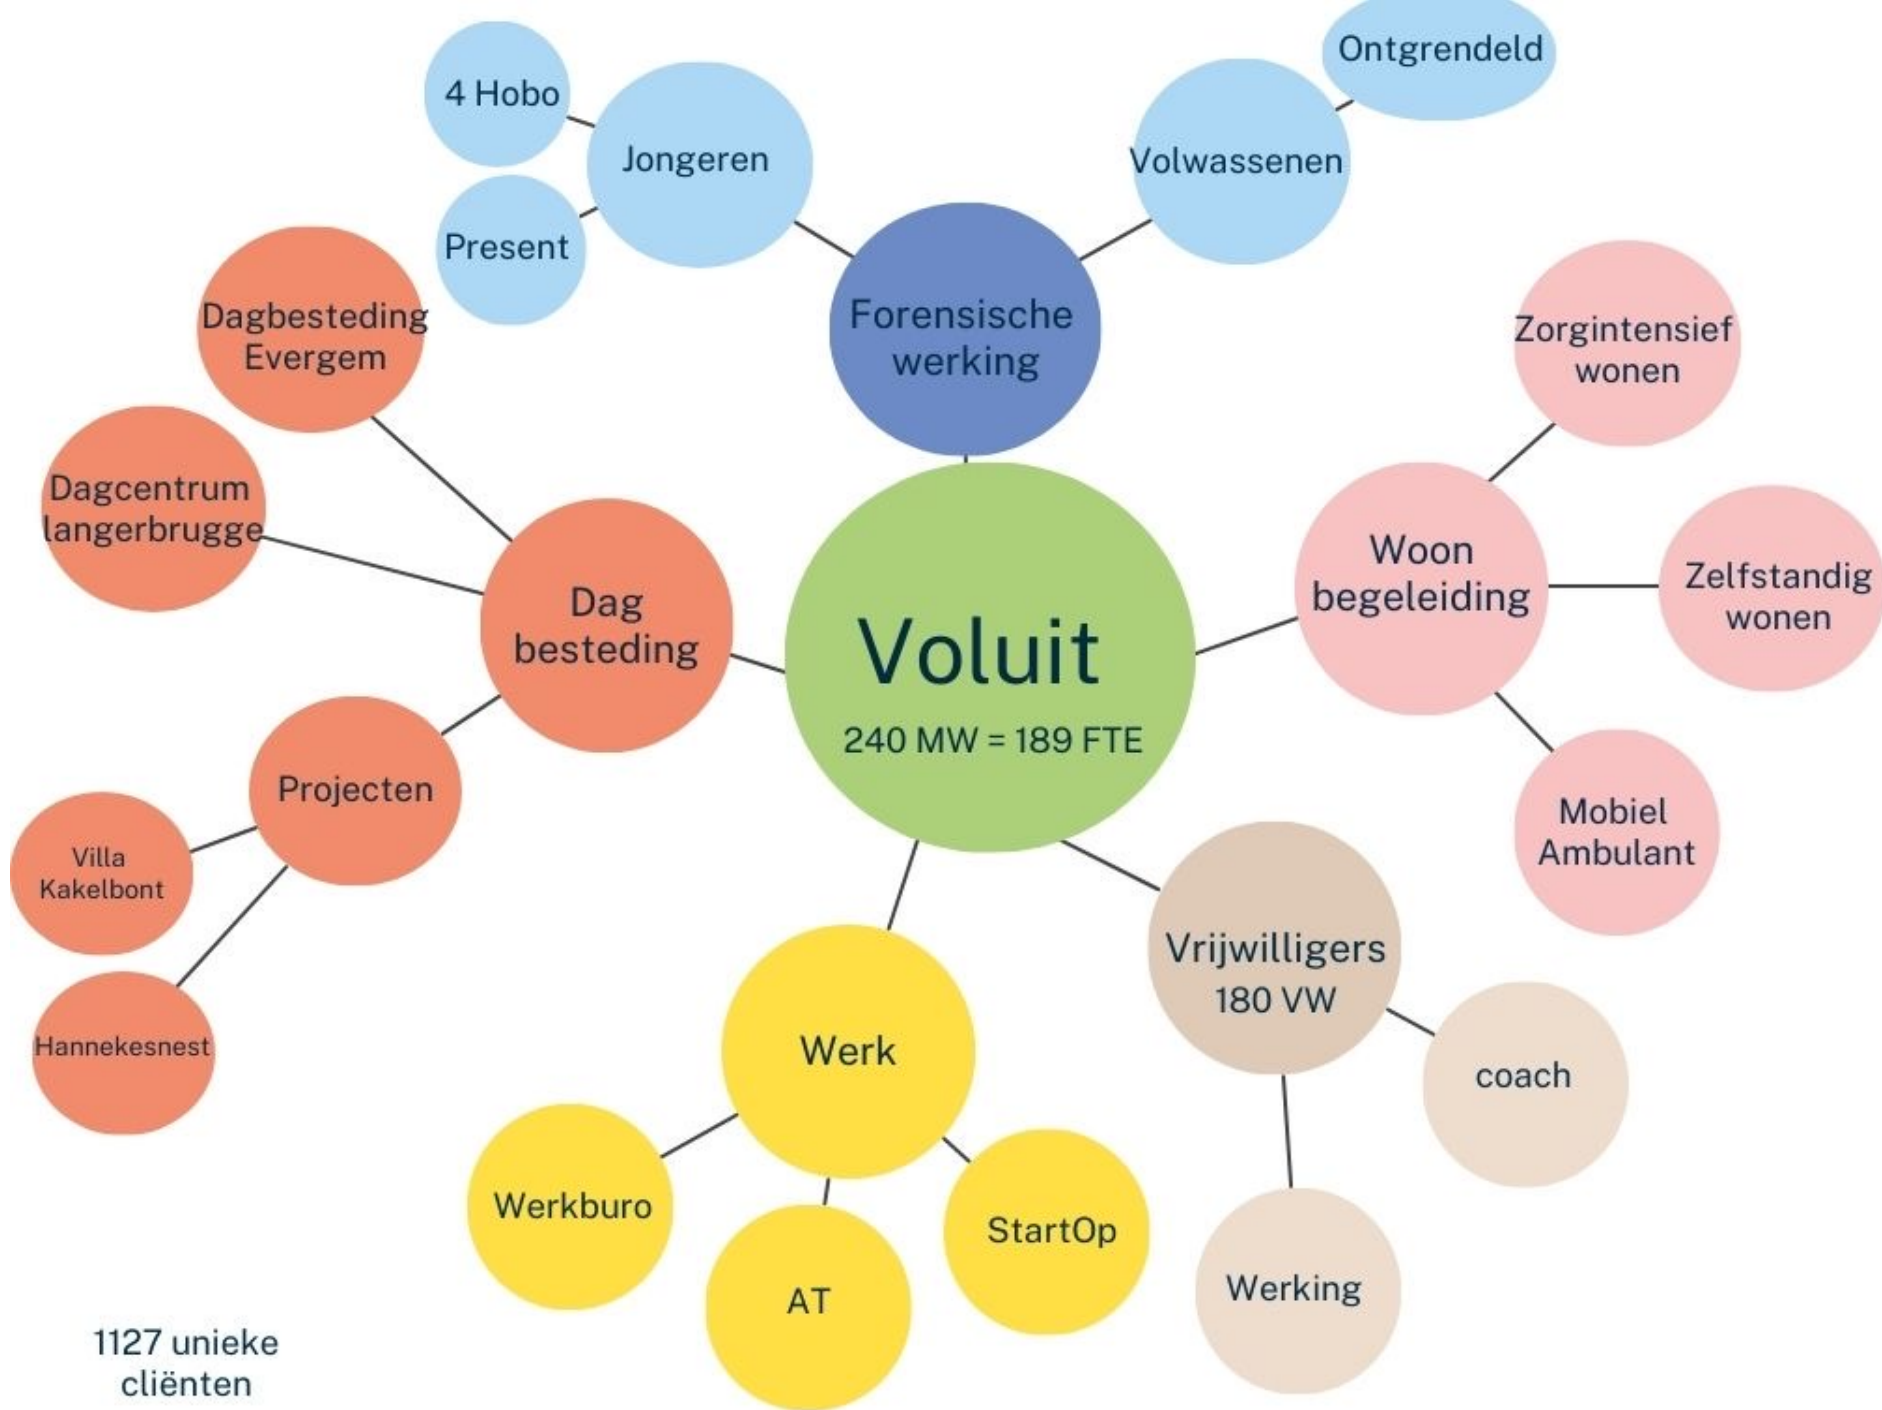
Ontgrendeld

4 Hobo

Jongeren

Volwassenen

Present

Forensische werking

Dagbesteding Evergem

Zorgintensief wonen

Dagcentrum langerbrugge

Woon begeleiding

Zelfstandig wonen

Dag besteding

Voluit

240 MW = 189 FTE

Projecten

Mobiel Ambulant

Villa Kakelbont

Vrijwilligers 180 VW

Hannekesnest

Werk

coach

Werkburo

StartOp

AT

Werking

1127 unieke cliënten